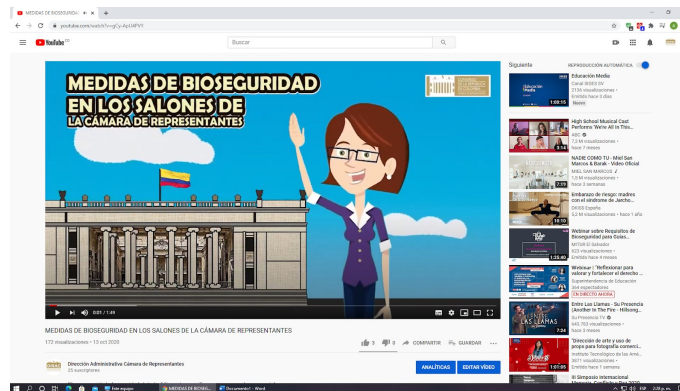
MEDIDAS DE BIOSEGURIDAD ×  +

youtube.com/watch?v=gCy-Ap1i4PVY

YouTube CO

Buscar

MEDIDAS DE BIOSEGURIDAD EN LOS SALONES DE LA CÁMARA DE REPRESENTANTES

0:01 / 1:49

MEDIDAS DE BIOSEGURIDAD EN LOS SALONES DE LA CÁMARA DE REPRESENTANTES

172 visualizaciones • 13 oct 2020

3  0  COMPARTIR  GUARDAR

Dirección Administrativa Cámara de Representantes
23 suscriptores

ANALÍTICAS  EDITAR VÍDEO

Siguiente  REPRODUCCIÓN AUTOMÁTICA

Educación Media
Canal IBSEG DV
213K visualizaciones
Emitido hace 3 días
Nuevo
1:00:15

High School Musical Cast Performs 'We're All In This...
ABC
1.2 M visualizaciones
hace 7 meses
5:24

NADIE COMO TÚ - Miel San Marcos & Barak - Video Oficial
MIEL SAN MARCOS
1.5 M visualizaciones
hace 3 semanas
7:19

Embarazo de riesgo: madres con el síndrome de Jarcho...
DKISS España
3.2 M visualizaciones • hace 1 año
12:32

Webinar sobre Requisitos de Bioseguridad para Salas...
MITUR El Salvador
625 visualizaciones
Emitido hace 4 meses
1:35:40

Webinar \"Reflexionar para valorar y fortalecer el derecho...
Superintendencia de Educación
440 espectadores
EN DIRECTO AHORA

Entre Las Llamas - Su Presencia (Another In The Fire - Hillsong...
SuPresencia TV
445.703 visualizaciones
hace 2 meses
7:24

\"Dirección de arte y uso de props para fotografía comerci...
Instituto Tecnológico de las Am...
3671 visualizaciones
Emitido hace 1 semana
1:01:05

II Simposio Internacional

Este equipo  MEDIDAS DE BIOSEG...  Documento1 - Word